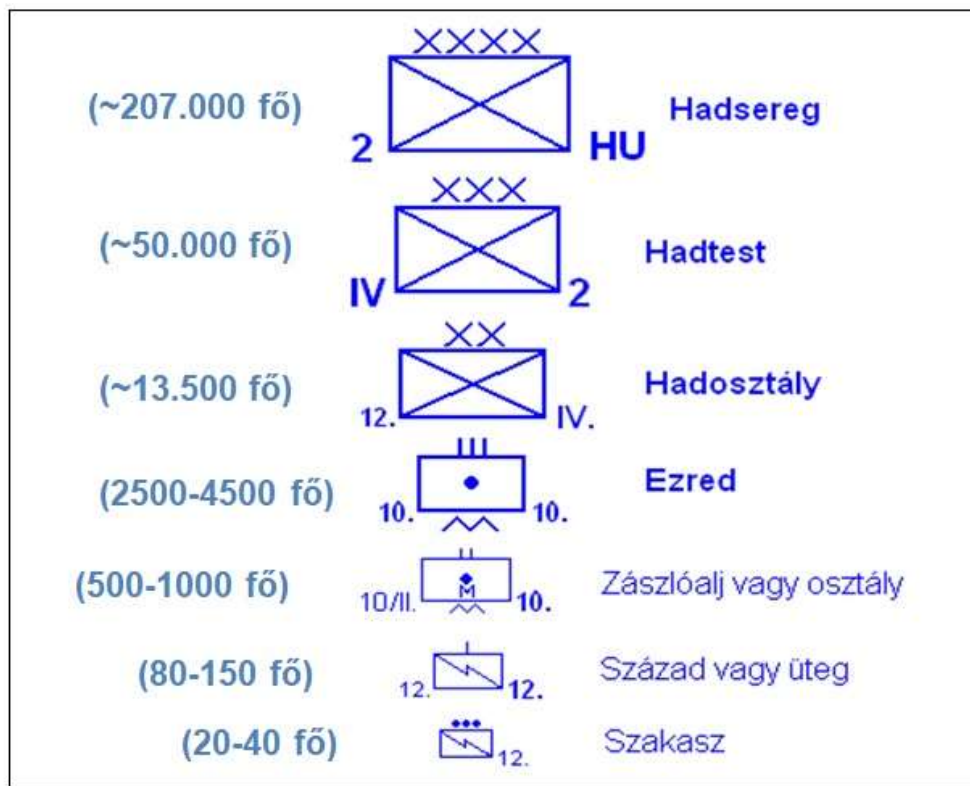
XXXX
(~207.000 fő)
2
HU
Hadsereg

XXX
(~50.000 fő)
IV
2
Hadtest

XX
(~13.500 fő)
12.
IV.
Hadosztály

III
(2500-4500 fő)
10.
10.
Ezred

II
(500-1000 fő)
M
10/II.
10.
Zászlóalj vagy osztály

I
(80-150 fő)
12.
12.
Század vagy üteg

•••
(20-40 fő)
12.
Szakasz